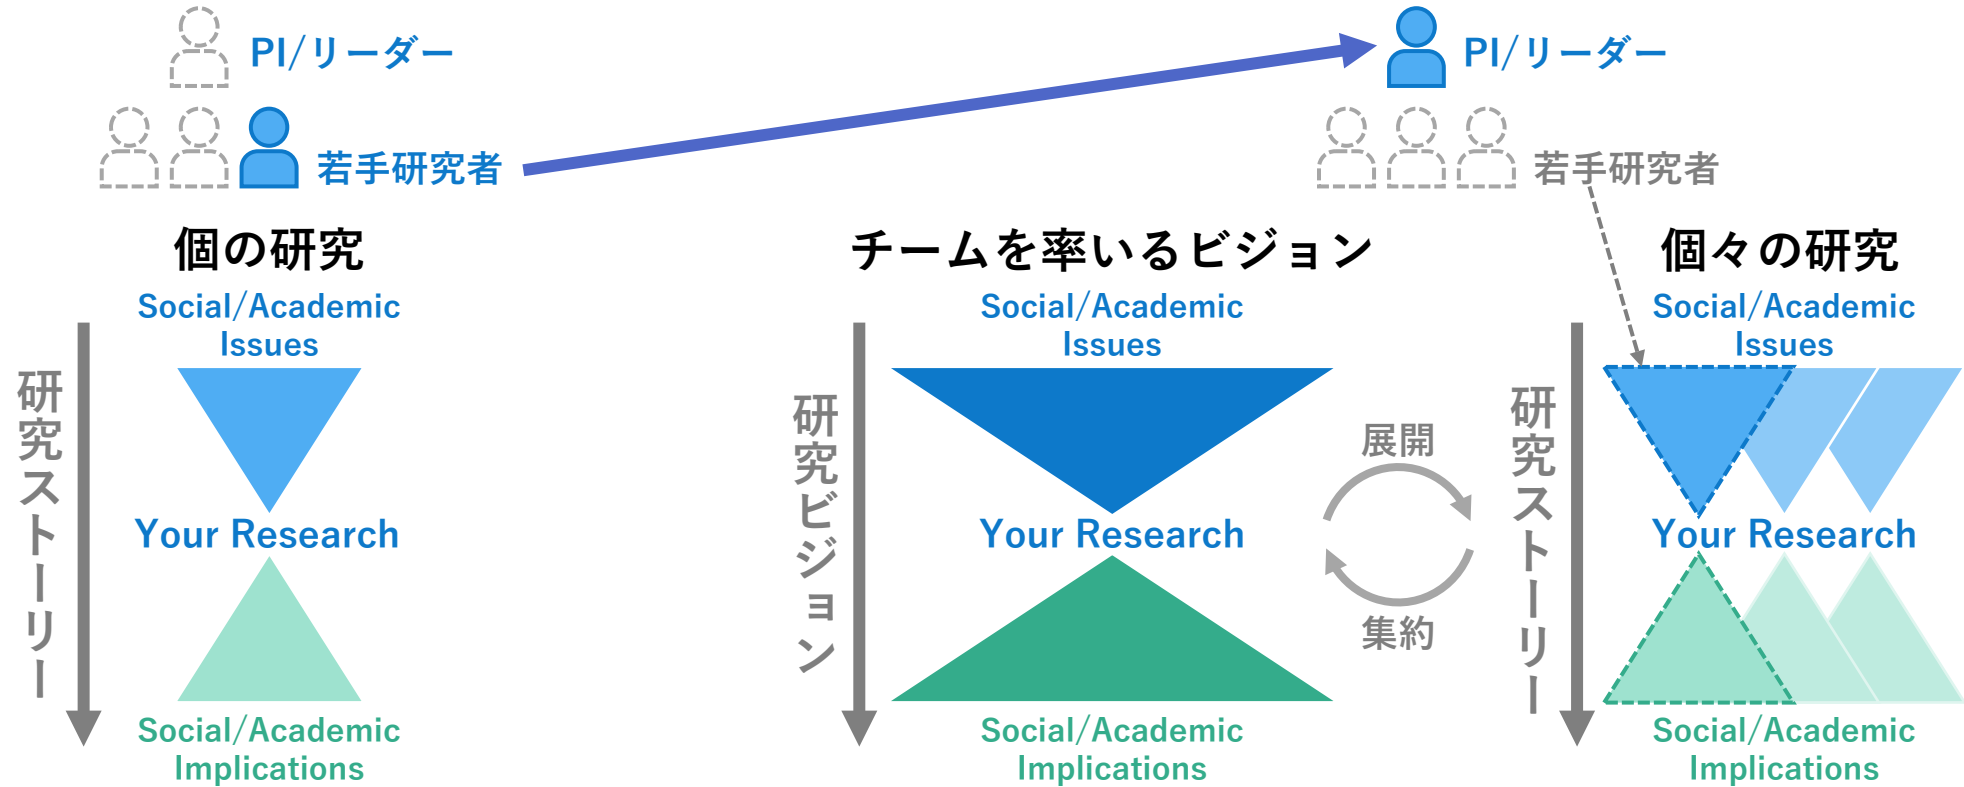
PI/リーダー

若手研究者

PI/リーダー

若手研究者

個の研究

Social/Academic Issues

研究ストーリー

Your Research

Social/Academic Implications

チームを率いるビジョン

Social/Academic Issues

研究ビジョン

Your Research

Social/Academic Implications

展開

集約

個々の研究

Social/Academic Issues

研究ストーリー

Your Research

Social/Academic Implications